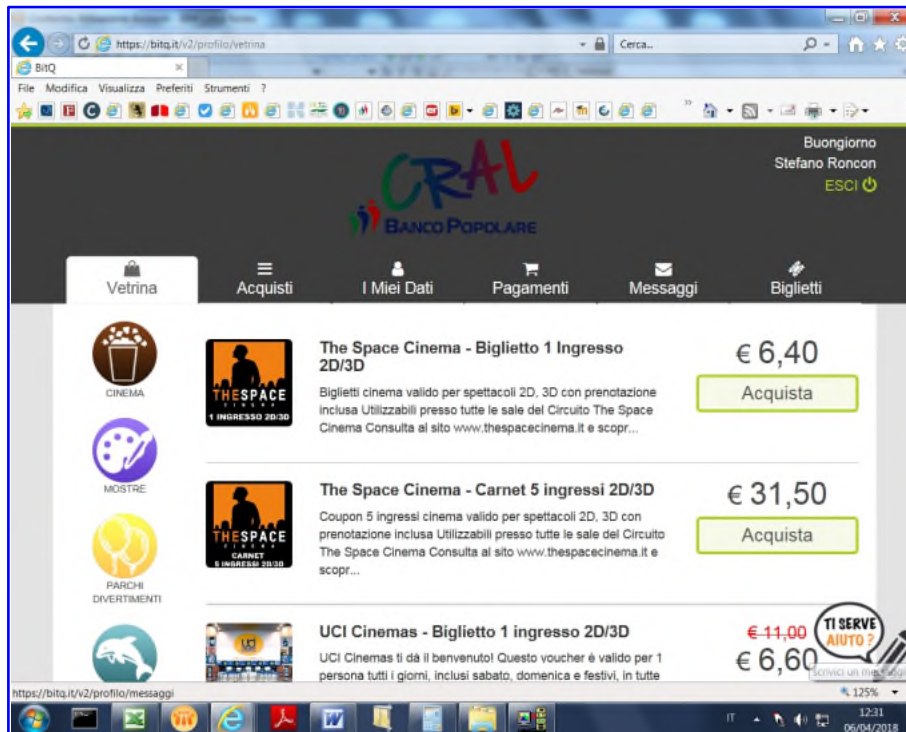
https://bitq.it/v2/profilo/vetrina
Cerca...
BitQ
File Modifica Visualizza Preferiti Strumenti ?

Buongiorno
Stefano Roncon
ESCI

CRAL
BANCO POPOLARE

Vetrina
Acquisti
I Miei Dati
Pagamenti
Messaggi
Biglietti

CINEMA
MOSTRE
PARCHI DIVERTIMENTI

THE SPACE CINEMA
1 INGRESSO 2D/3D

The Space Cinema - Biglietto 1 Ingresso 2D/3D
Biglietti cinema valido per spettacoli 2D, 3D con prenotazione inclusa Utilizzabili presso tutte le sale del Circuito The Space Cinema Consulta al sito www.thespacecinema.it e scopr...
€ 6,40
Acquista

THE SPACE CINEMA
CARNET
5 INGRESSI 2D/3D

The Space Cinema - Carnet 5 ingressi 2D/3D
Coupon 5 ingressi cinema valido per spettacoli 2D, 3D con prenotazione inclusa Utilizzabili presso tutte le sale del Circuito The Space Cinema Consulta al sito www.thespacecinema.it e scopr...
€ 31,50
Acquista

UCI Cinemas - Biglietto 1 ingresso 2D/3D
UCI Cinemas ti dà il benvenuto! Questo voucher è valido per 1 persona tutti i giorni, inclusi sabato, domenica e festivi, in tutte
€ 11,00
€ 6,60

TI SERVE AIUTO ?
Scrivici un messaggio

https://bitq.it/v2/profilo/messaggi
125%
IT
12:31
06/04/2018